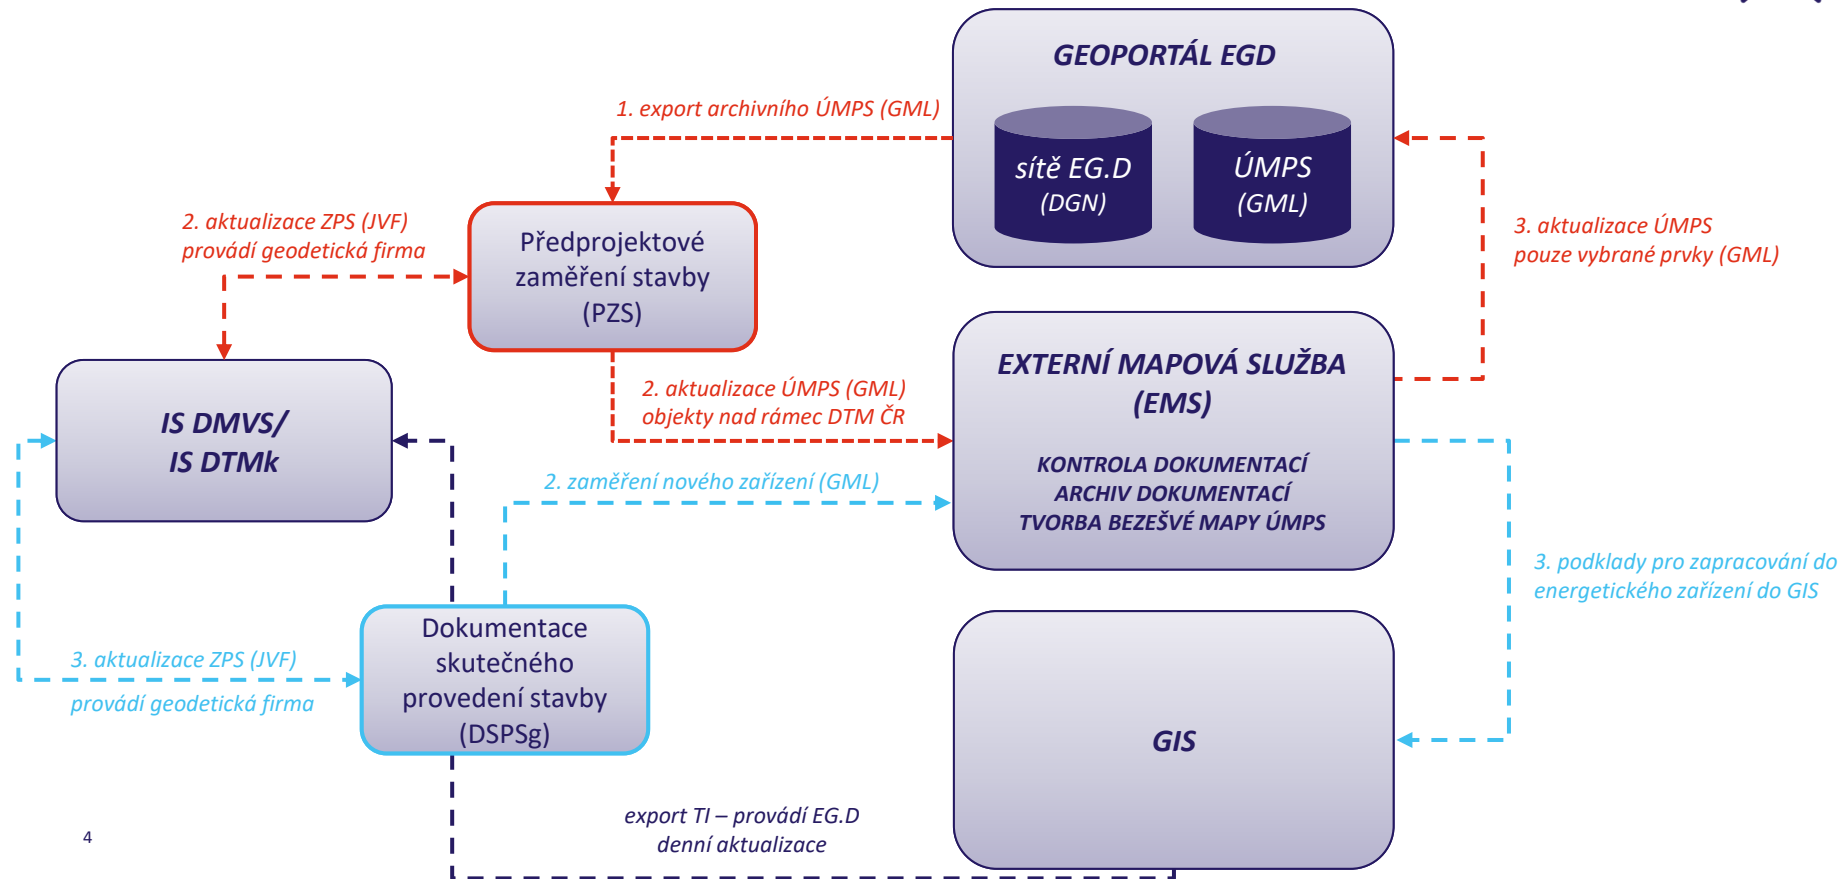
GEOPORTÁL EGD

sítě EG.D (DGN)

ÚMPS (GML)

1. export archivního ÚMPS (GML)

2. aktualizace ZPS (JVF) provádí geodetická firma

Předprojektové zaměření stavby (PZS)

3. aktualizace ÚMPS pouze vybrané prvky (GML)

IS DMVS/ IS DTMk

2. aktualizace ÚMPS (GML) objekty nad rámec DTM ČR

EXTERNÍ MAPOVÁ SLUŽBA (EMS)

KONTROLA DOKUMENTACÍ
ARCHIV DOKUMENTACÍ
TVORBA BEZEŠVÉ MAPY ÚMPS

2. zaměření nového zařízení (GML)

3. podklady pro zapracování do energetického zařízení do GIS

3. aktualizace ZPS (JVF)
provádí geodetická firma

Dokumentace skutečného provedení stavby (DSPSg)

GIS

export TI – provádí EG.D
denní aktualizace

4